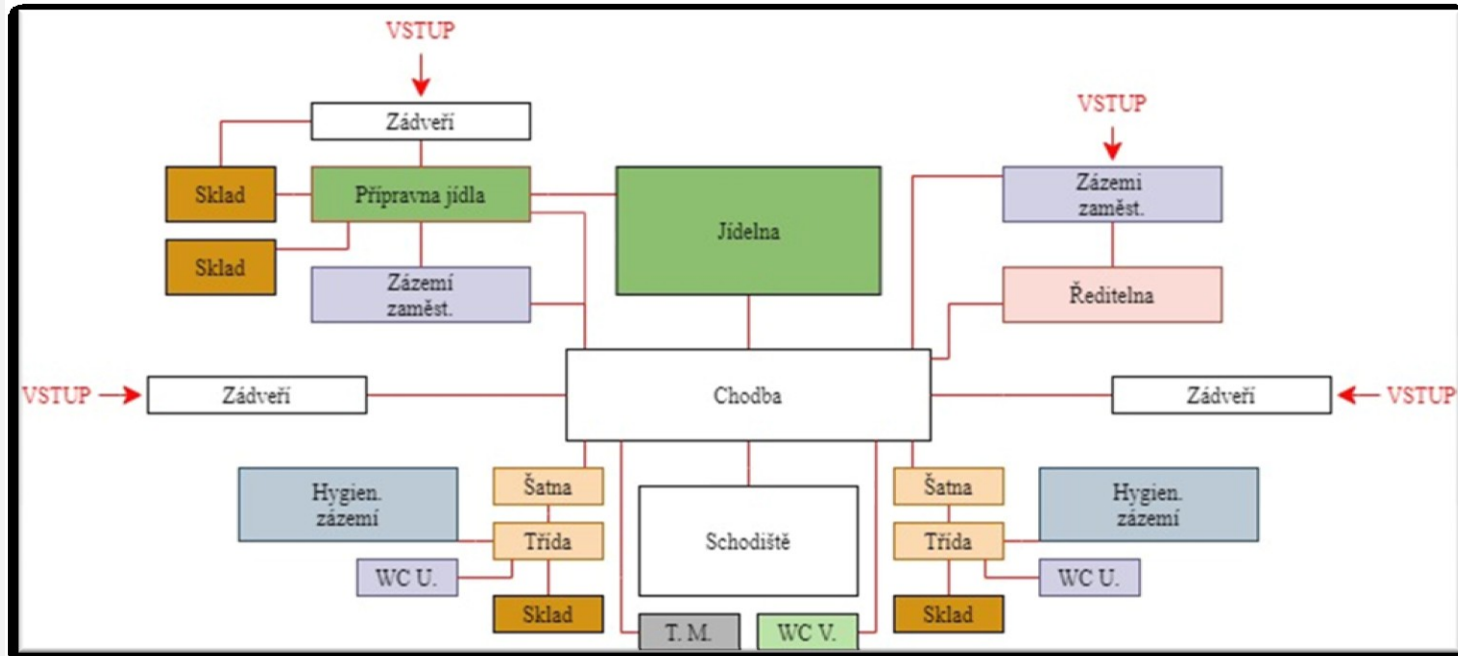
VSTUP

Zádveří

Sklad

Přípravna jídla

Sklad

Zázemí zaměst.

Jídelna

VSTUP

Zázemi zaměst.

Ředitelna

VSTUP

Zádveří

Chodba

Zádveří

VSTUP

Hygien. zázemí

Šatna

Třída

WC U.

Sklad

Schodiště

T. M.

WC V.

Šatna

Třída

Sklad

Hygien. zázemí

WC U.